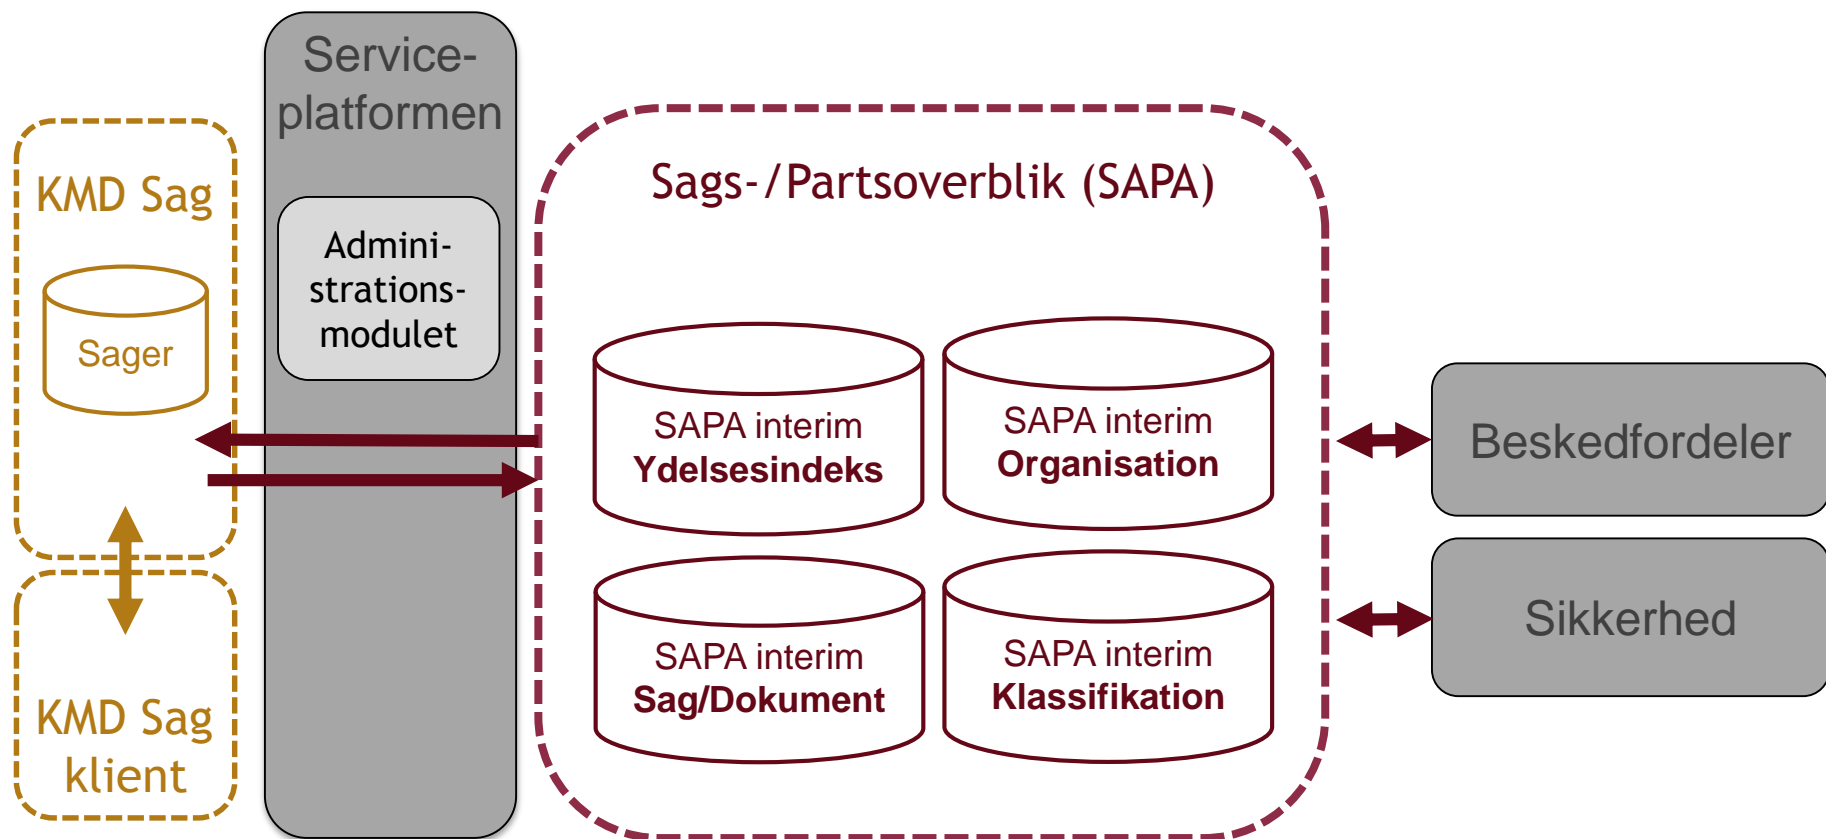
KMD Sag

Sager

KMD Sag klient

Serviceplatformen

Administrationsmodulet

Sags-/Partsoverblik (SAPA)

SAPA interim
Ydelsesindeks

SAPA interim
Organisation

SAPA interim
Sag/Dokument

SAPA interim
Klassifikation

Beskedfordeler

Sikkerhed